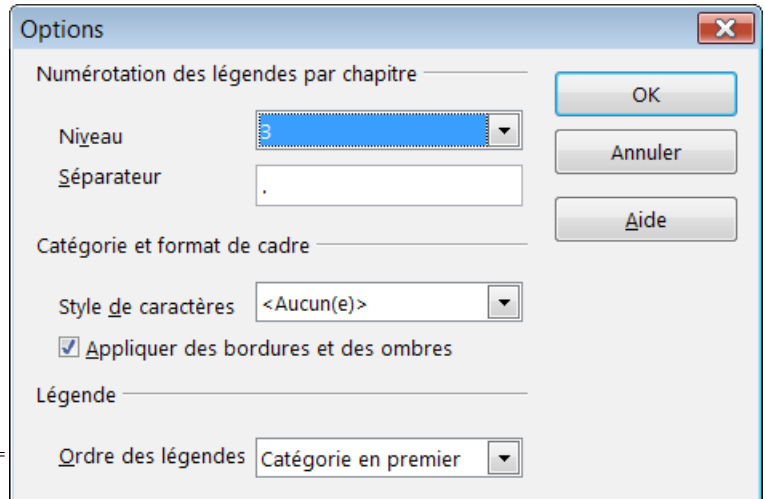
Options

Numérotation des légendes par chapitre

Niveau 3

Séparateur .

Catégorie et format de cadre

Style de caractères <Aucun(e)>

Appliquer des bordures et des ombres

Légende

Ordre des légendes Catégorie en premier

OK

Annuler

Aide